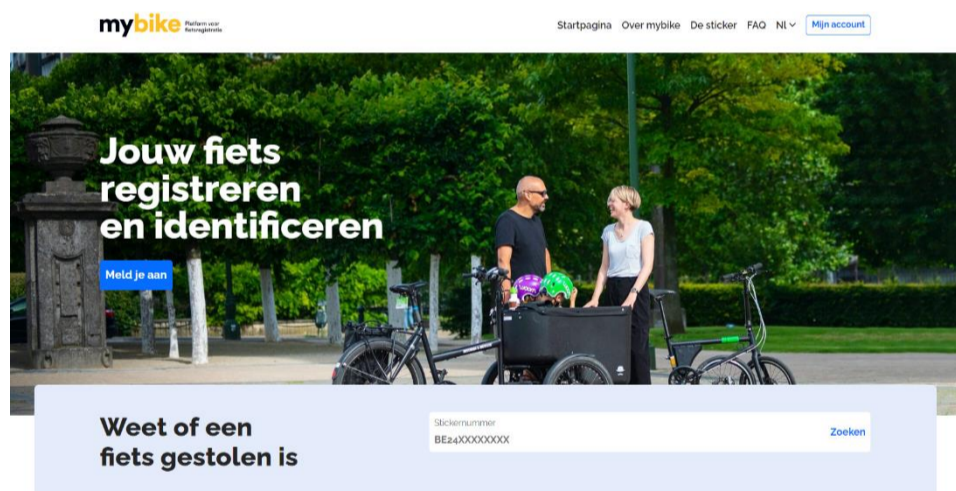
mybike Platform voor fietsregistratie

Startpagina Over mybike De sticker FAQ Nl Mijn account

Jouw fiets registreren en identificeren

Meld je aan

Weet of een fiets gestolen is

Stickernummer
BE24XXXXXXXX

Zoeken